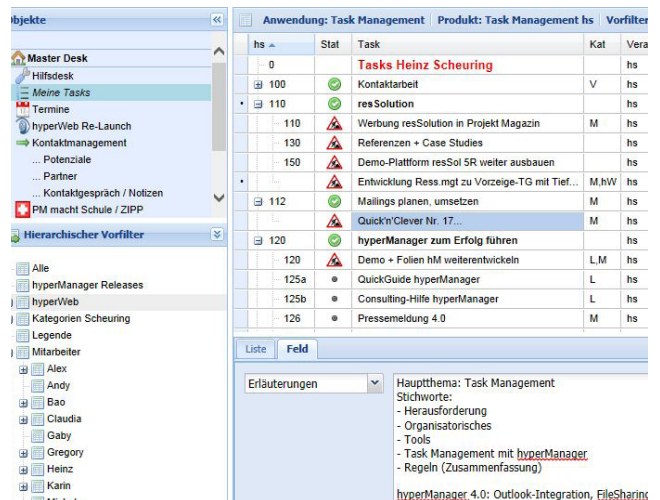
bjekte

Master Desk
Hilfsdesk
Meine Tasks
Termine
hyperWeb Re-Launch
Kontaktmanagement
... Potenziale
... Partner
... Kontaktgespräch / Notizen
PM macht Schule / ZIPP

Hierarchischer Vorfilter

Alle
hyperManager Releases
hyperWeb
Kategorien Scheuring
Legende
Mitarbeiter
Alex
Andy
Bao
Claudia
Gaby
Gregory
Heinz
Karin

Anwendung: Task Management | Produkt: Task Management hs | Vorfilter

| hs | Stat | Task | Kat | Vera |
|---|---|---|---|---|
| 0 | | Tasks Heinz Scheuring | | hs |
| 100 | | Kontaktarbeit | V | hs |
| 110 | | resSolution | | hs |
| 110 | | Werbung resSolution in Projekt Magazin | M | hs |
| 130 | | Referenzen + Case Studies | | hs |
| 150 | | Demo-Plattform resSol 5R weiter ausbauen | | hs |
| | | Entwicklung Ress.mgt zu Vorzeige-TG mit Tief... | M,hW | hs |
| 112 | | Mailings planen, umsetzen | M | hs |
| | | Quick'n'Clever Nr. 17... | M | hs |
| 120 | | hyperManager zum Erfolg führen | | hs |
| 120 | | Demo + Folien hM weiterentwickeln | L,M | hs |
| 125a | | QuickGuide hyperManager | L | hs |
| 125b | | Consulting-Hilfe hyperManager | L | hs |
| 126 | | Pressemeldung 4.0 | M | hs |

Liste | Feld

Erläuterungen

Hauptthema: Task Management
Stichworte:
- Herausforderung
- Organisatorisches
- Tools
- Task Management mit hyperManager
- Regeln (Zusammenfassung)

hyperManager 4.0: Outlook-Integration, FileSharin